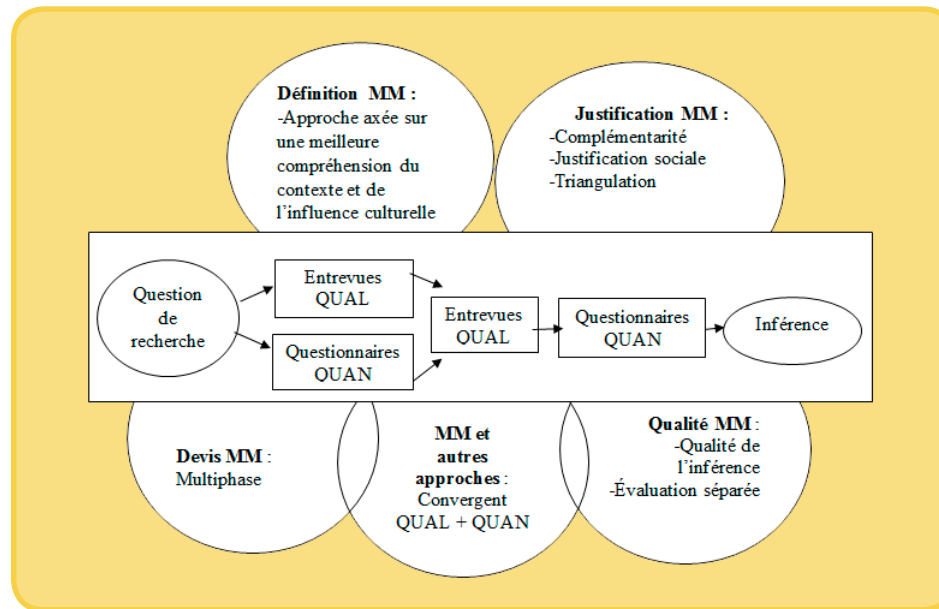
Définition MM :
-Approche axée sur une meilleure compréhension du contexte et de l'influence culturelle

Justification MM :
-Complémentarité
-Justification sociale
-Triangulation

Question de recherche

Entrevues QUAL

Questionnaires QUAN

Entrevues QUAL

Questionnaires QUAN

Inférence

Devis MM :
Multiphase

MM et autres approches :
Convergent
QUAL + QUAN

Qualité MM :
-Qualité de l'inférence
-Évaluation séparée